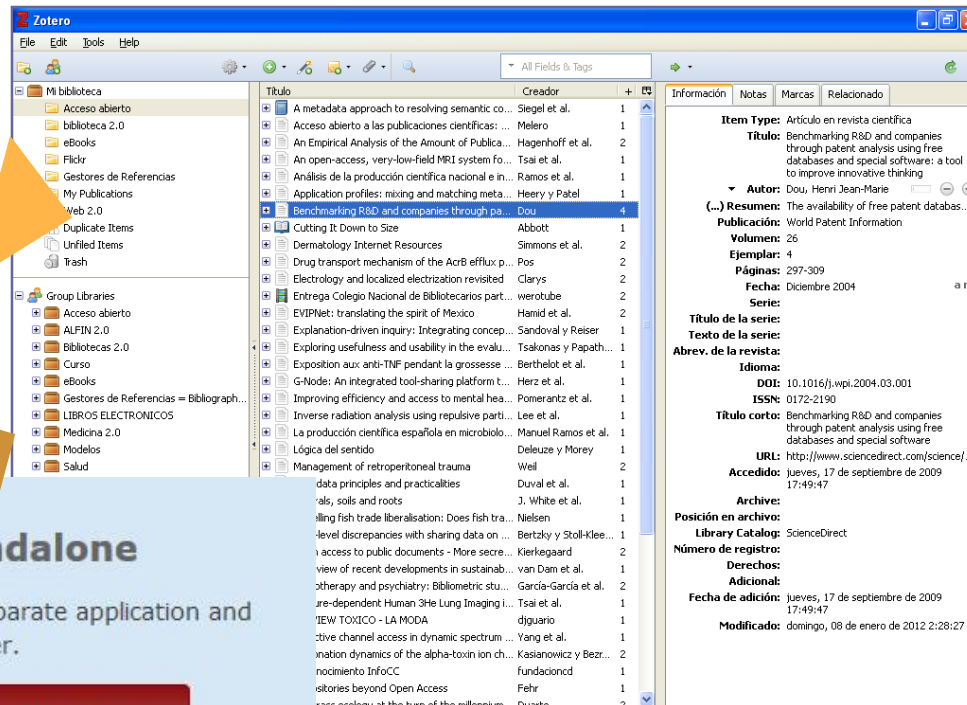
Zotero

File Edit Tools Help

All Fields & Tags

Mi biblioteca
Acceso abierto
biblioteca 2.0
eBooks
Flickr
Gestores de Referencias
My Publications
Web 2.0
Duplicate Items
Unfiled Items
Trash

Group Libraries
Acceso abierto
ALFIN 2.0
Bibliotecas 2.0
Curso
eBooks
Gestores de Referencias = Bibliograph...
LIBROS ELECTRONICOS
Medicina 2.0
Modelos
Salud

ndalone
parate application and
r.

| Título | Creador | |
|---|---|---|
| A metadata approach to resolving semantic co... | Siegel et al. | 1 |
| Acceso abierto a las publicaciones científicas: ... | Melero | 1 |
| An Empirical Analysis of the Amount of Publica... | Hagenhoff et al. | 2 |
| An open-access, very-low-field MRI system fo... | Tsai et al. | 1 |
| Análisis de la producción científica nacional e in... | Ramos et al. | 1 |
| Application profiles: mixing and matching meta... | Heery y Patel | 1 |
| Benchmarking R&D and companies through pa... | Dou | 4 |
| Cutting It Down to Size | Abbott | 1 |
| Dermatology Internet Resources | Simmons et al. | 2 |
| Drug transport mechanism of the AcrB efflux p... | Pos | 2 |
| Electrology and localized electrization revisited | Clarys | 2 |
| Entrega Colegio Nacional de Bibliotecarios part... | werotube | 2 |
| EVIPNet: translating the spirit of Mexico | Hamid et al. | 2 |
| Explanation-driven inquiry: Integrating concep... | Sandoval y Reiser | 1 |
| Exploring usefulness and usability in the evalu... | Tsakonas y Papath... | 1 |
| Exposition aux anti-TNF pendant la grossesse ... | Berthelot et al. | 1 |
| G-Node: An integrated tool-sharing platform t... | Herz et al. | 1 |
| Improving efficiency and access to mental hea... | Pomerantz et al. | 1 |
| Inverse radiation analysis using repulsive parti... | Lee et al. | 1 |
| La producción científica española en microbiolo... | Manuel Ramos et al. | 1 |
| Lógica del sentido | Deleuze y Morey | 1 |
| Management of retroperitoneal trauma | Weil | 2 |
| data principles and practicalities | Duval et al. | 1 |
| rals, soils and roots | J. White et al. | 1 |
| elling fish trade liberalisation: Does fish tra... | Nielsen | 1 |
| -level discrepancies with sharing data on ... | Bertzky y Stoll-Klee... | 1 |
| n access to public documents - More secre... | Kierkegaard | 2 |
| view of recent developments in sustainab... | van Dam et al. | 1 |
| otherapy and psychiatry: Bibliometric stu... | García-García et al. | 2 |
| ure-dependent Human 3He Lung Imaging i... | Tsai et al. | 1 |
| VIEW TOXICO - LA MODA | djguario | 1 |
| ctive channel access in dynamic spectrum ... | Yang et al. | 1 |
| nation dynamics of the alpha-toxin ion ch... | Kasianowicz y Bezr... | 2 |
| nocimiento InfoCC | fundacioncd | 1 |
| ositories beyond Open Access | Fehr | 1 |

Información Notas Marcas Relacionado

Item Type: Artículo en revista científica
Título: Benchmarking R&D and companies through patent analysis using free databases and special software: a tool to improve innovative thinking
Autor: Dou, Henri Jean-Marie
(...) Resumen: The availability of free patent databas...
Publicación: World Patent Information
Volumen: 26
Ejemplar: 4
Páginas: 297-309
Fecha: Diciembre 2004
Serie:
Título de la serie:
Texto de la serie:
Abrev. de la revista:
Idioma:
DOI: 10.1016/j.wpi.2004.03.001
ISSN: 0172-2190
Título corto: Benchmarking R&D and companies through patent analysis using free databases and special software
URL: http://www.sciencedirect.com/science/...
Accedido: jueves, 17 de septiembre de 2009 17:49:47
Archive:
Posición en archivo:
Library Catalog: ScienceDirect
Número de registro:
Derechos:
Adicional:
Fecha de adición: jueves, 17 de septiembre de 2009 17:49:47
Modificado: domingo, 08 de enero de 2012 2:28:27